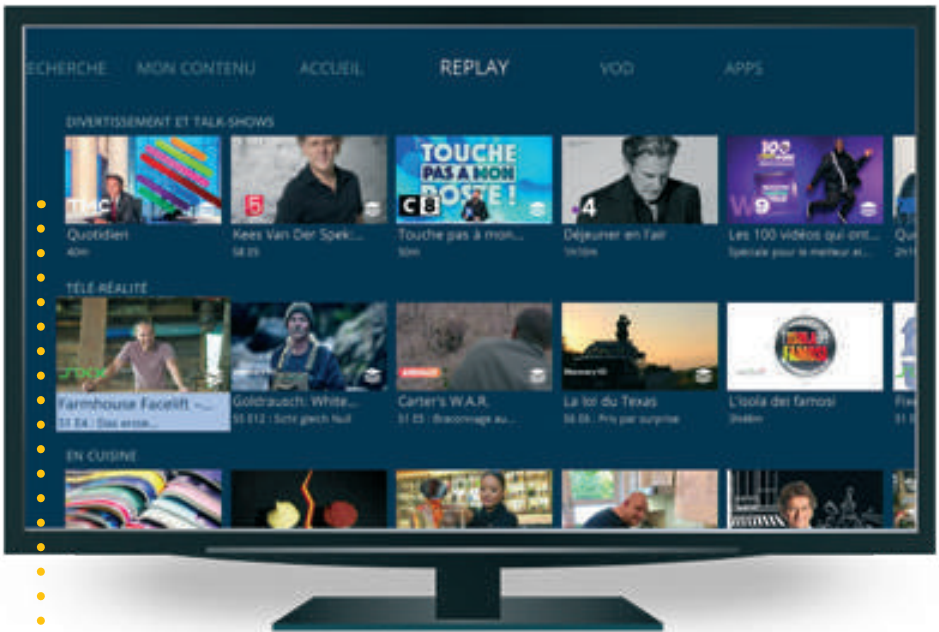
ECHERCHE MON CONTENU ACCUEIL REPLAY VOD APPS

DIVERTISSEMENT ET TALK-SHOWS

TMC
Quotidien
40m

5
Kees Van Der Spek:...
58:35

TOUCHE PAS À MON POSTE !
C8
Touche pas à mon...
50m

4
Déjeuner en l'air
1h10m

100
W9
Les 100 vidéos qui ont...
Spéciale pour le meilleur et...

Qu
2h1

TÉLÉ-RÉALITÉ

Farmhouse Facelift -...
S1 E4 : Das erste...

Goldrausch: White...
S5 E12 : Sicht gleich Null

Carter's W.A.R.
S1 E5 : Braconnage au...

La loi du Texas
S6 E6 : Pris par surprise

L'isola dei famosi
3h48m

EN CUISINE